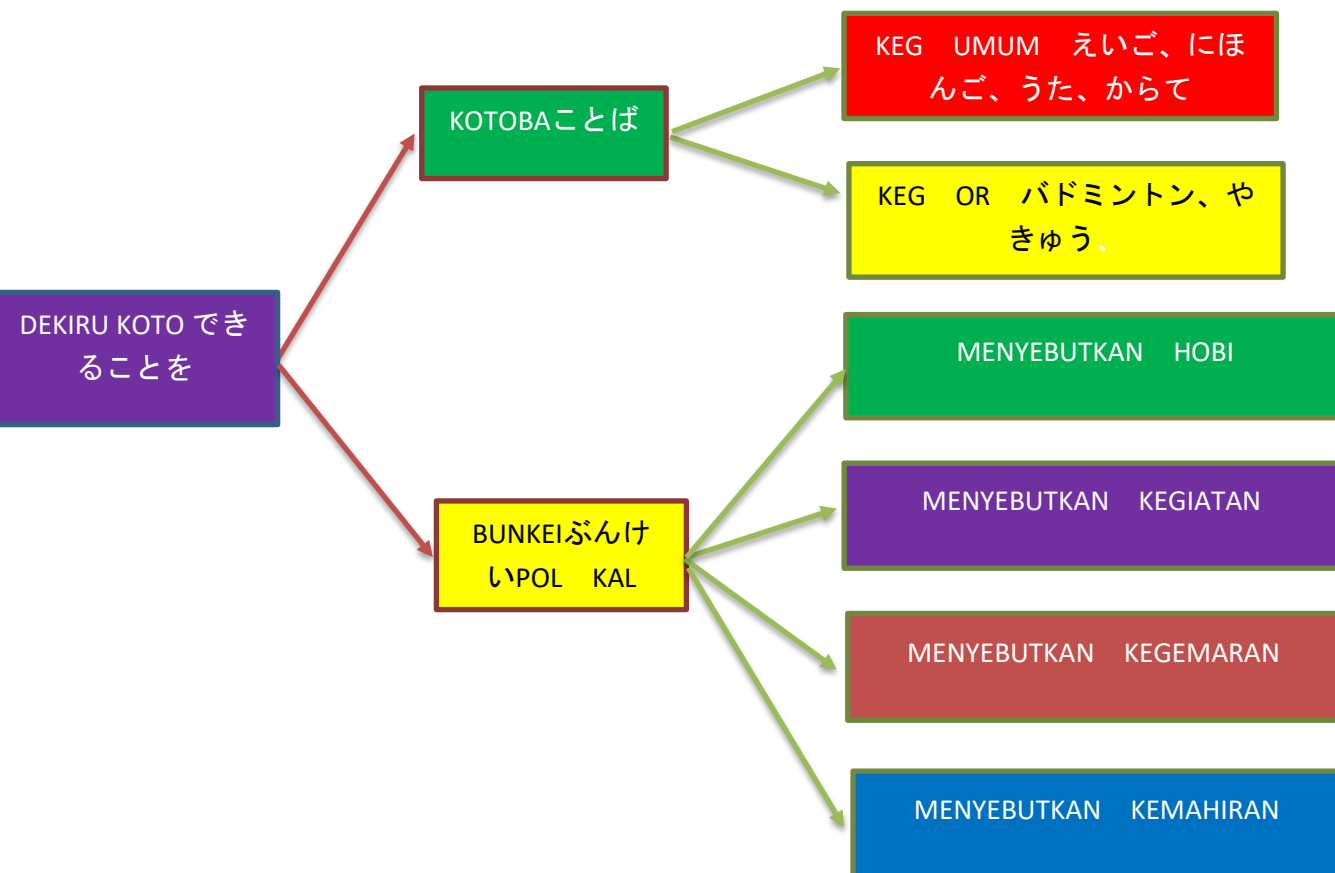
DEKIRU KOTO できることを

KOTOBAことば

KEG UMUM えいご、にほんご、うた、からて

KEG OR バドミントン、やきゅう、

BUNKEIぶんけいPOL KAL

MENYEBUTKAN HOBI

MENYEBUTKAN KEGIATAN

MENYEBUTKAN KEGEMARAN

MENYEBUTKAN KEMAHIRAN